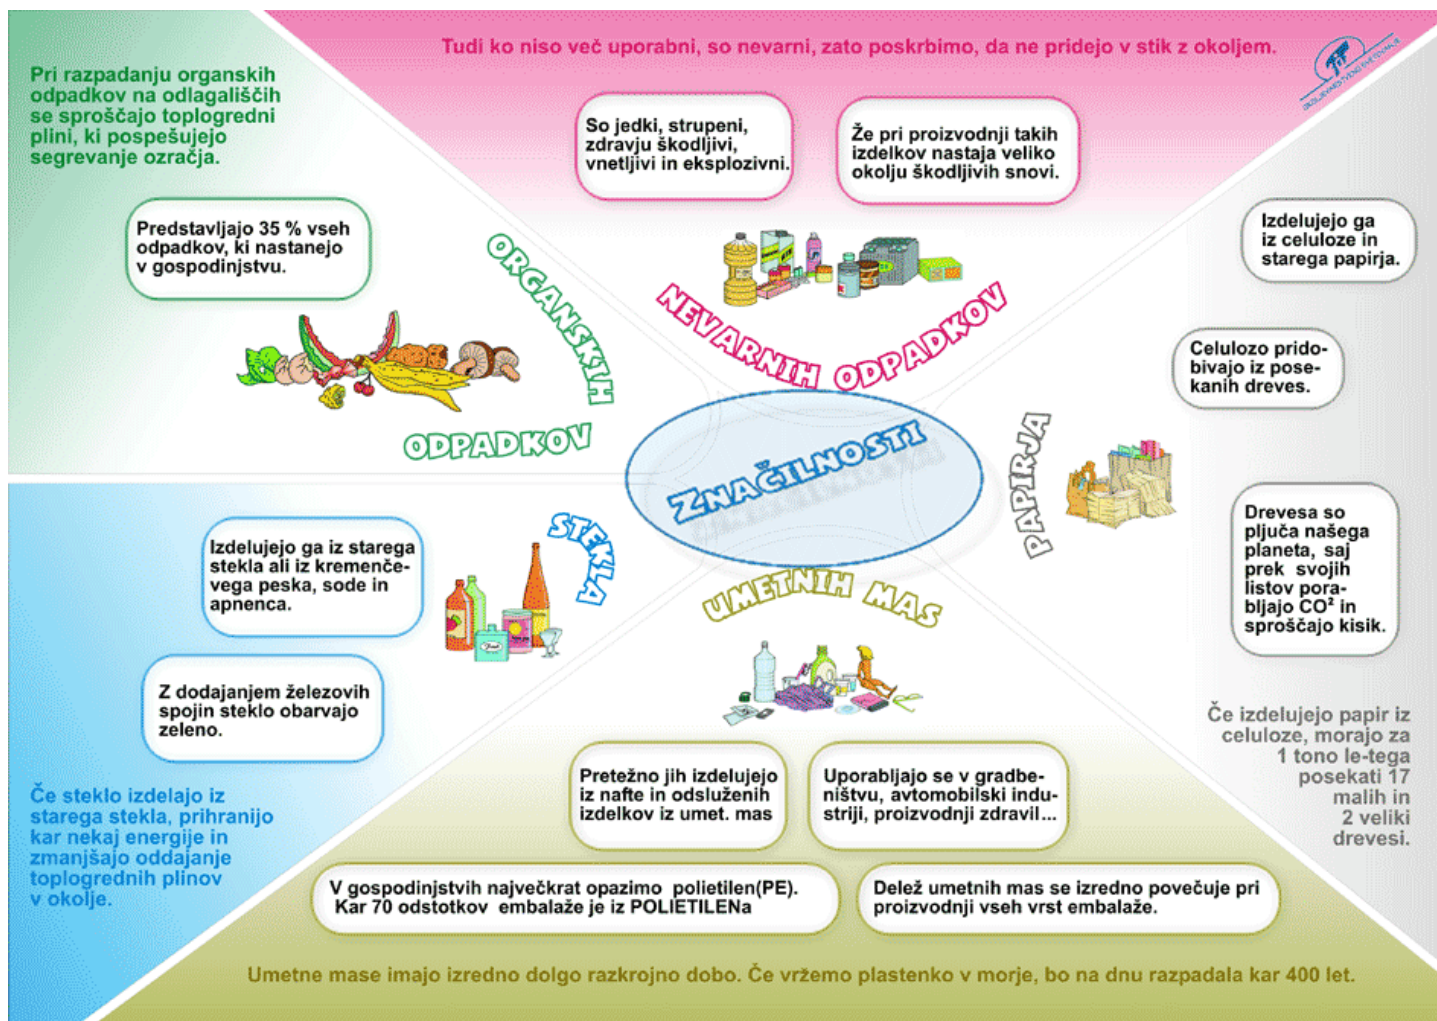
Tudi ko niso več uporabni, so nevarni, zato poskrbimo, da ne pridejo v stik z okoljem.

Pri razpadanju organskih odpadkov na odlagališčih se sproščajo toplogredni plini, ki pospešujejo segrevanje ozračja.

So jedki, strupeni, zdravju škodljivi, vnetljivi in eksplozivni.

Že pri proizvodnji takih izdelkov nastaja veliko okolju škodljivih snovi.

Predstavljajo 35 % vseh odpadkov, ki nastanejo v gospodinjstvu.

Izdelujejo ga iz celuloze in starega papirja.

ORGANSKIH ODPADKOV

NEVARNIH ODPADKOV

Celulozo pridobivajo iz posekanih dreves.

ZNAČILNOSTI

PAPIRJA

STEKLA

Izdelujejo ga iz starega stekla ali iz kremenčevega peska, sode in apnenca.

UMETNIH MAS

Drevesa so pljuča našega planeta, saj prek svojih listov porabljajo $CO^2$ in sproščajo kisik.

Z dodajanjem železovih spojin steklo obarvajo zeleno.

Če izdelujejo papir iz celuloze, morajo za 1 tono le-tega posekati 17 malih in 2 veliki drevesi.

Če steklo izdelajo iz starega stekla, prihranijo kar nekaj energije in zmanjšajo oddajanje toplogrednih plinov v okolje.

Pretežno jih izdelujejo iz nafte in odsluženih izdelkov iz umet. mas

Uporabljajo se v gradbeništvu, avtomobilski industriji, proizvodnji zdravil...

V gospodinjstvih največkrat opazimo polietilen(PE). Kar 70 odstotkov embalaže je iz POLIETILENa

Delež umetnih mas se izredno povečuje pri proizvodnji vseh vrst embalaže.

Umetne mase imajo izredno dolgo razkrojno dobo. Če vržemo plastenko v morje, bo na dnu razpadala kar 400 let.